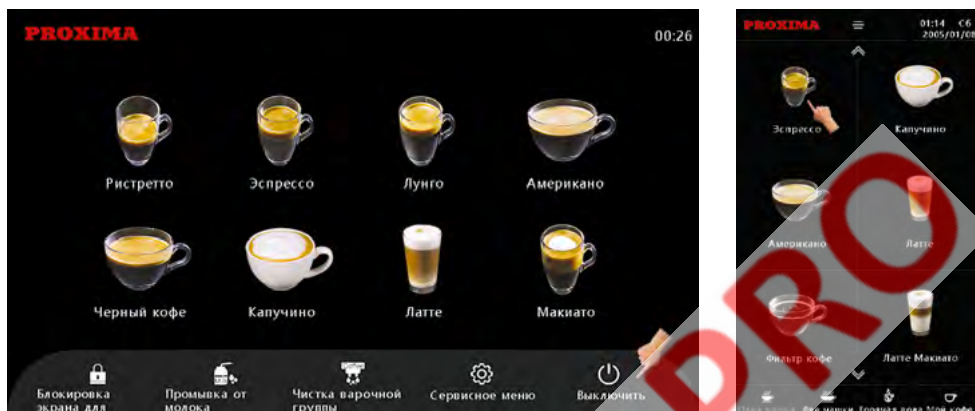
PROXIMA

00:26

Ристретто

Эспрессо

Лунго

Американо

Черный кофе

Капучино

Латте

Макиато

Блокировка экрана для

Промывка от молока

Чистка варочной группы

Сервисное меню

Выключить

PROXIMA

01:14 C6
2005/01/08

Эспрессо

Капучино

Американо

Латте

Фильтр кофе

Латте Макиато

PRO